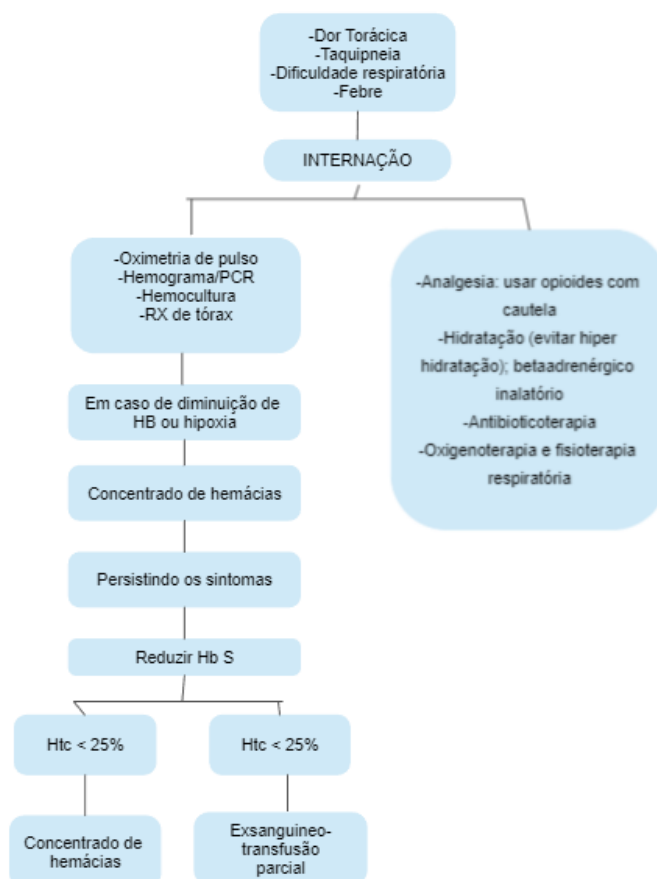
-Dor Torácica
-Taquipneia
-Dificuldade respiratória
-Febre

INTERNAÇÃO

-Oximetria de pulso
-Hemograma/PCR
-Hemocultura
-RX de tórax

Em caso de diminuição de HB ou hipoxia

Concentrado de hemácias

Persistindo os sintomas

Reduzir Hb S

Htc < 25%

Concentrado de hemácias

Htc < 25%

Exsanguineo-transfusão parcial

-Analgesia: usar opioides com cautela
-Hidratação (evitar hiper hidratação); betaadrenérgico inalatório
-Antibioticoterapia
-Oxigenoterapia e fisioterapia respiratória